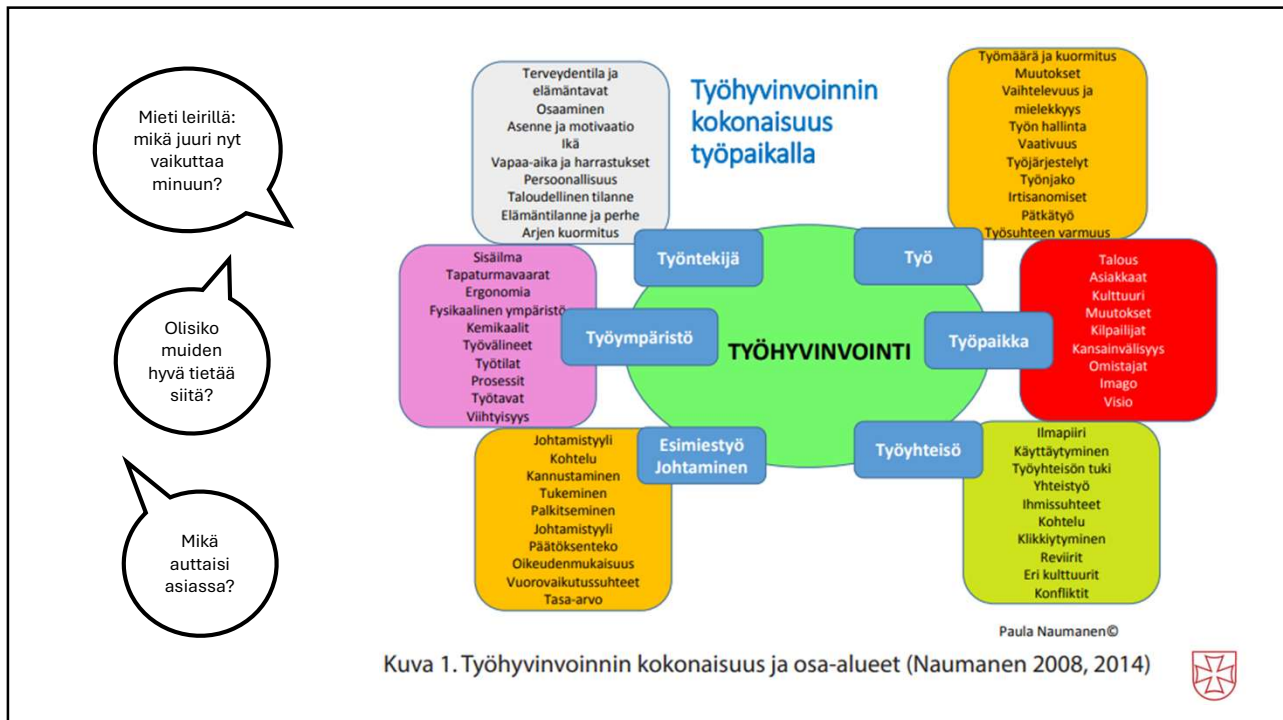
Mieti leirillä: mikä juuri nyt vaikuttaa minuun?

Olisiko muiden hyvä tietää siitä?

Mikä auttaisi asiassa?

Terveydentila ja elämäntavat
Osaaminen
Asenne ja motivaatio
Ikä
Vapaa-aika ja harrastukset
Persoonallisuus
Taloudellinen tilanne
Elämäntilanne ja perhe
Arjen kuormitus

Työhyvinvoinnin kokonaisuus työpaikalla

Työmäärä ja kuormitus
Muutokset
Vaihtelevuus ja mielekkyys
Työn hallinta
Vaativuus
Työjärjestelyt
Työnjako
Irtisanomiset
Pätkätyö
Työsuhteen varmuus

Työntekijä

Työ

Sisäilma
Tapaturmavaarat
Ergonomia
Fysikaalinen ympäristö
Kemikaalit
Työvälineet
Työtilat
Prosessit
Työtavat
Viihtyisyys

Työympäristö

TYÖHYVINVOINTI

Työpaikka

Talous
Asiakkaat
Kulttuuri
Muutokset
Kilpailijat
Kansainvälisyys
Omistajat
Imago
Visio

Esimiestyö Johtaminen

Työyhteisö

Johtamistyyli
Kohtelu
Kannustaminen
Tukeminen
Palkitseminen
Johtamistyyli
Päätöksenteko
Oikeudenmukaisuus
Vuorovaikutussuhteet
Tasa-arvo

Ilmapiiri
Käyttäytyminen
Työyhteisön tuki
Yhteistyö
Ihmissuhteet
Kohtelu
Klikkiytyminen
Reviirit
Eri kulttuurit
Konfliktit

Paula Naumanen©

Kuva 1. Työhyvinvoinnin kokonaisuus ja osa-alueet (Naumanen 2008, 2014)